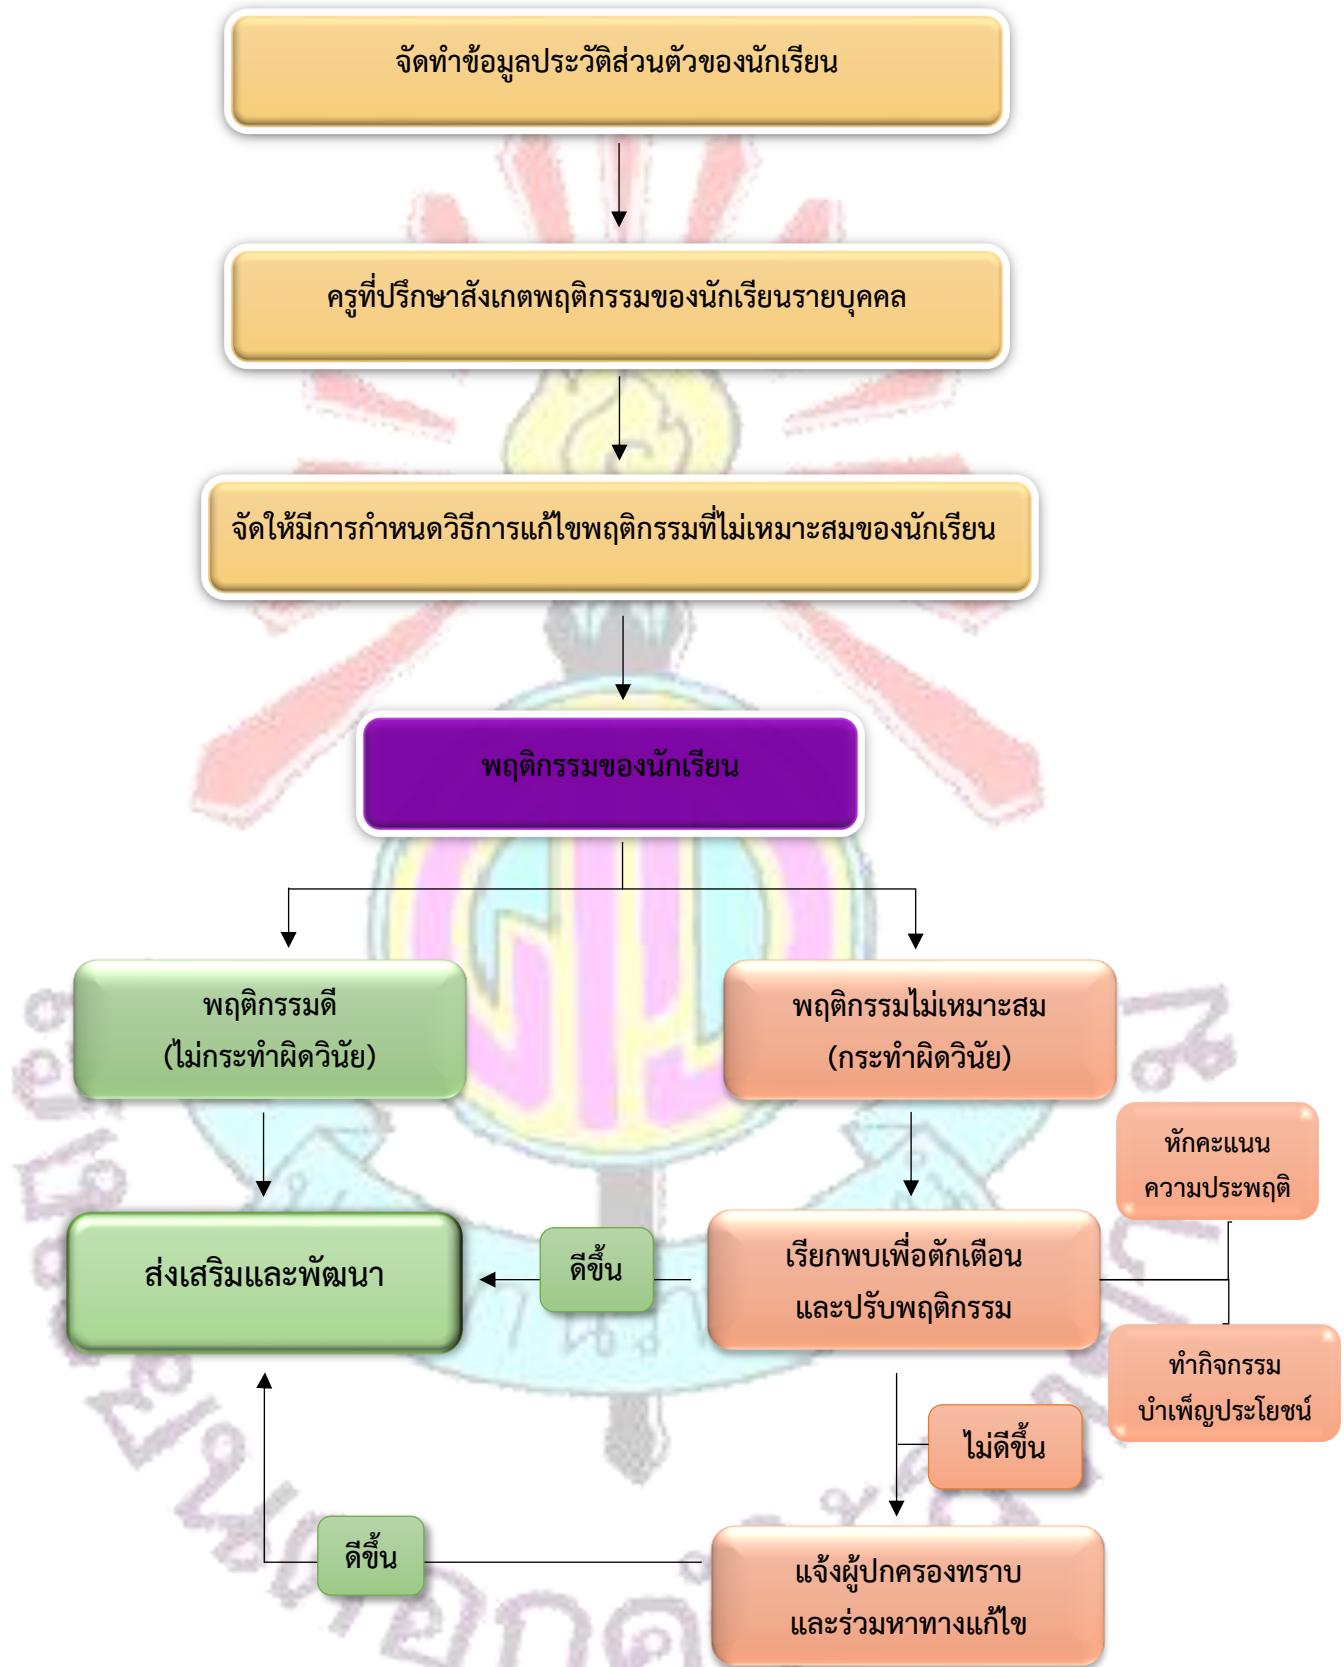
จัดทำข้อมูลประวัติส่วนตัวของนักเรียน

ครูที่ปรึกษาสังเกตพฤติกรรมของนักเรียนรายบุคคล

จัดให้มีการกำหนดวิธีการแก้ไขพฤติกรรมที่ไม่เหมาะสมของนักเรียน

พฤติกรรมของนักเรียน

พฤติกรรมดี (ไม่กระทำผิดวินัย)

พฤติกรรมไม่เหมาะสม (กระทำผิดวินัย)

หักคะแนน ความประพฤติ

ส่งเสริมและพัฒนา

ดีขึ้น

เรียกพบเพื่อตักเตือน และปรับพฤติกรรม

ทำกิจกรรม บำเพ็ญประโยชน์

ไม่ดีขึ้น

ดีขึ้น

แจ้งผู้ปกครองทราบ และร่วมหาทางแก้ไข